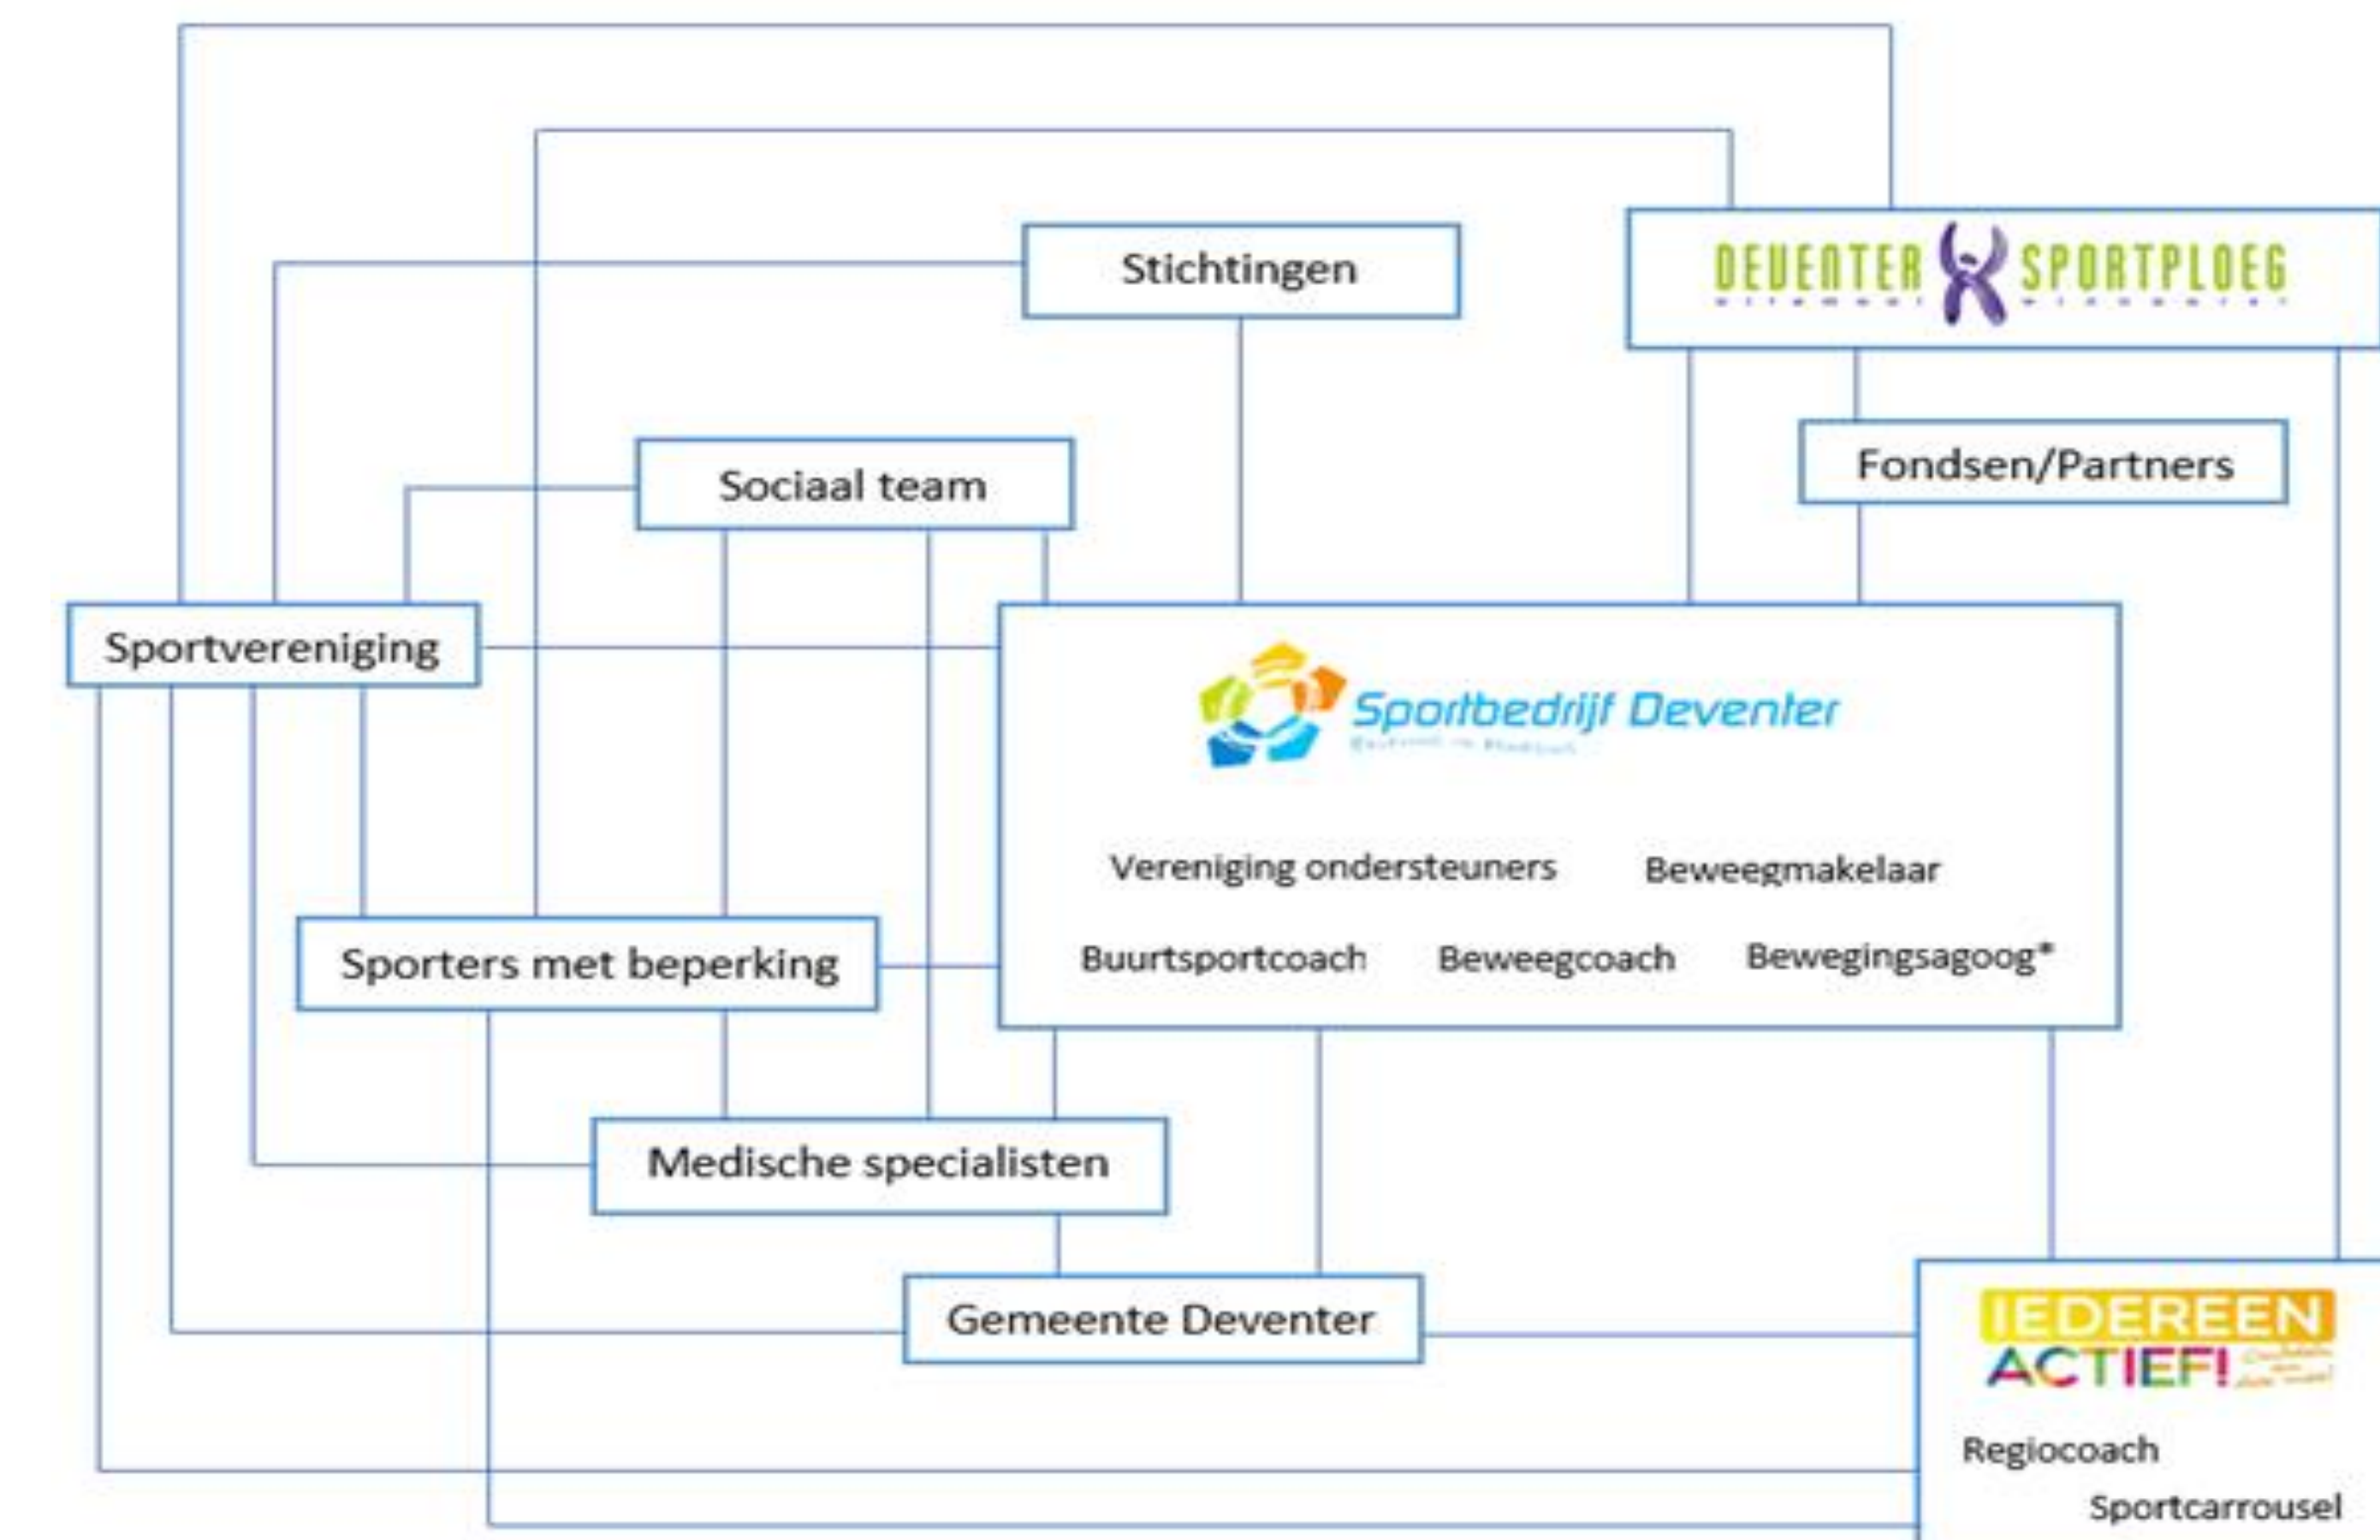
Stichtingen

DEVENTER SPORTPLOEG

Fondsen/Partners

Sociaal team

Sportvereniging

Sportbedrijf Deventer

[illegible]

Vereniging ondersteuners

Beweegmakelaar

Buurtsportcoach

Beweegcoach

Bewegingsagoog*

Sporters met beperking

Medische specialisten

Gemeente Deventer

IEDEREEN ACTIEF!

Regiocoach

Sportcarrousel